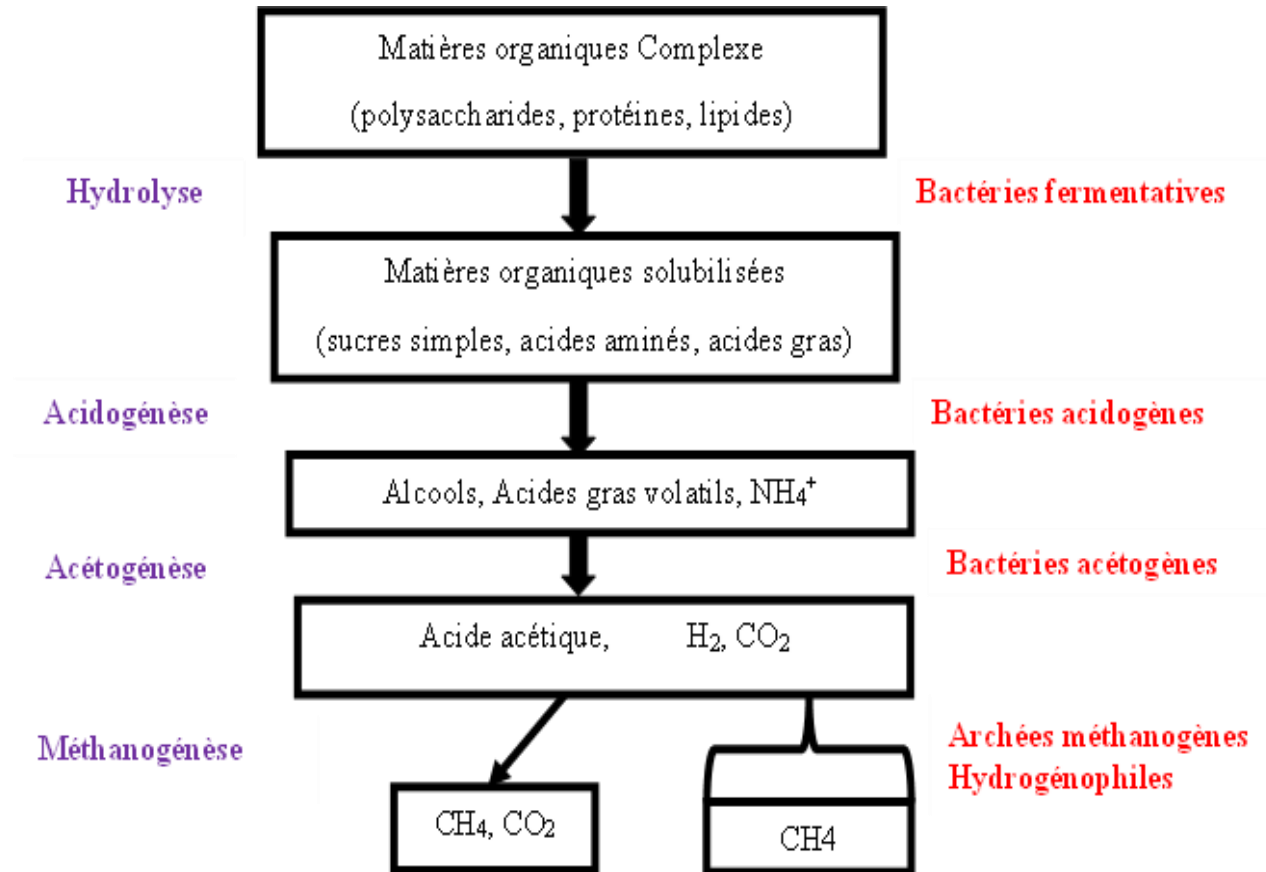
Matières organiques Complexe

(polysaccharides, protéines, lipides)

Hydrolyse

Bactéries fermentatives

Matières organiques solubilisées

(sucres simples, acides aminés, acides gras)

Acidogénèse

Bactéries acidogènes

Alcools, Acides gras volatils, $NH4^+$

Acétogénèse

Bactéries acétogènes

Acide acétique, $H_2$, $CO_2$

Méthanogénèse

Archées méthanogènes Hydrogénophiles

$CH_4$, $CO_2$

CH4